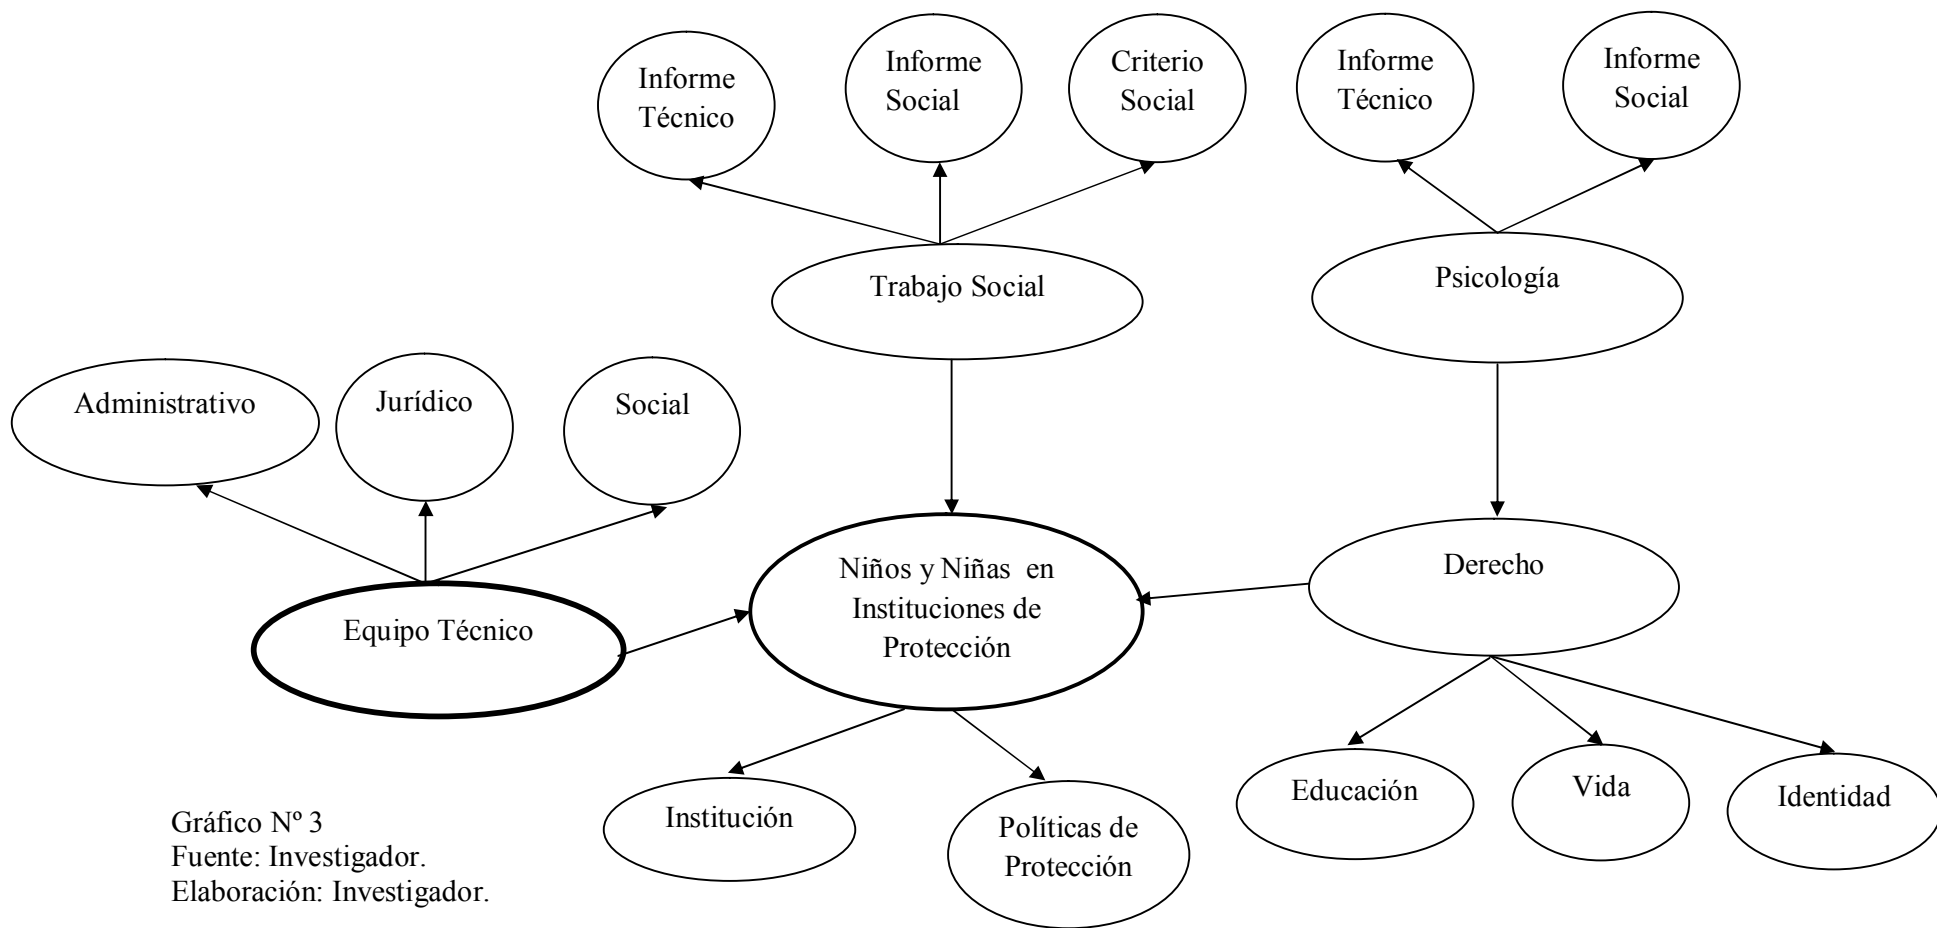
Informe Técnico

Informe Social

Criterio Social

Informe Técnico

Informe Social

Trabajo Social

Psicología

Administrativo

Jurídico

Social

Niños y Niñas en Instituciones de Protección

Derecho

Equipo Técnico

Educación

Vida

Identidad

Institución

Políticas de Protección

Gráfico Nº 3
Fuente: Investigador.
Elaboración: Investigador.